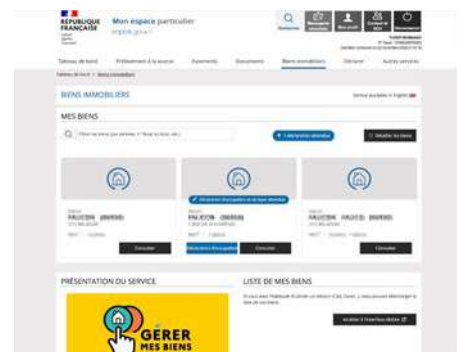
RÉPUBLIQUE FRANÇAISE

Mon espace particulier
impots.gouv.fr

Rechercher
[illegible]
Mon profil
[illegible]
Déconnexion

Tableau de bord
Prélèvement à la source
Paiements
Documents
Biens immobiliers
Déclarer
Autres services

Tableau de bord > Biens immobiliers

BIENS IMMOBILIERS

Service disponible en English

MES BIENS

Filtrer les biens (par adresse, n° fiscal ou locaux, etc.)

1 déclaration attendue

Détailler les biens

FALICON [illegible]
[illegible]
Consulter

Déclaration d'occupation et de loyer attendue
FALICON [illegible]
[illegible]
Déclaration d'occupation
Consulter

FALICON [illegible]
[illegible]
Consulter

PRÉSENTATION DU SERVICE

GÉRER MES BIENS

LISTE DE MES BIENS

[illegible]

Accéder à l'interface dédiée